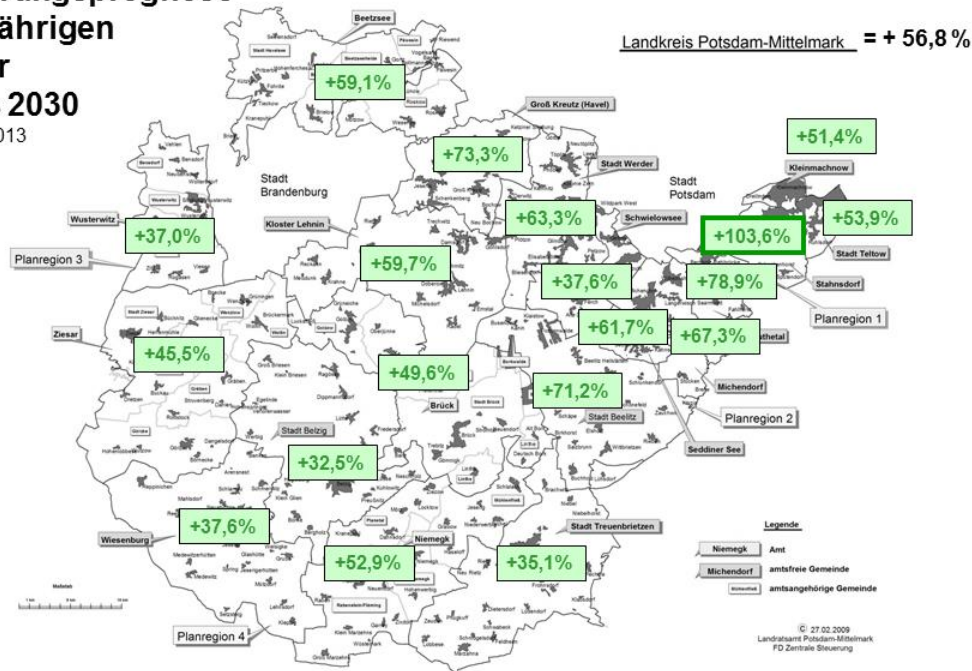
ährigen
r
2030
013

Landkreis Potsdam-Mittelmark = + 56,8 %

Beetzsee
Groß Kreutz (Havel)
Stadt Werder
Stadt Potsdam
Stadt Brandenburg
Schwielowsee
Kleinmachnow
Stadt Teltow
Stahnsdorf
Wusterwitz
Kloster Lehnin
Planregion 3
Planregion 1
Ziesar
Michendorf
Brück
Stadt Beelitz
Planregion 2
Seddiner See
Stadt Belzig
Wiesenburg
Niemegk
Stadt Treuenbrietzen
Planregion 4

+59,1%
+73,3%
+51,4%
+63,3%
+53,9%
+37,0%
+103,6%
+59,7%
+37,6%
+78,9%
+61,7%
+67,3%
+45,5%
+49,6%
+71,2%
+32,5%
+37,6%
+52,9%
+35,1%

Legende
Niemegk Amt
Michendorf amtsfreie Gemeinde
amtsangehörige Gemeinde

© 27.02.2009
Landratsamt Potsdam-Mittelmark
FD Zentrale Steuerung